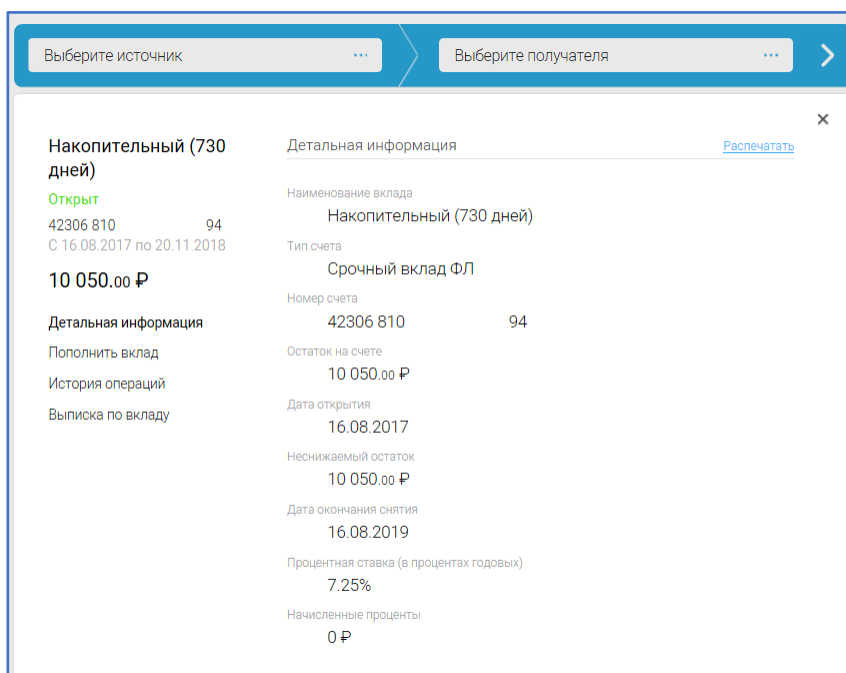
Выберите источник ···

Выберите получателя ···

Накопительный (730 дней)

Открыт

42306 810 94

С 16.08.2017 по 20.11.2018

10 050.00 ₽

Детальная информация

Пополнить вклад

История операций

Выписка по вкладу

Детальная информация

Распечатать

Наименование вклада

Накопительный (730 дней)

Тип счета

Срочный вклад ФЛ

Номер счета

42306 810 94

Остаток на счете

10 050.00 ₽

Дата открытия

16.08.2017

Неснижаемый остаток

10 050.00 ₽

Дата окончания снятия

16.08.2019

Процентная ставка (в процентах годовых)

7.25%

Начисленные проценты

0 ₽